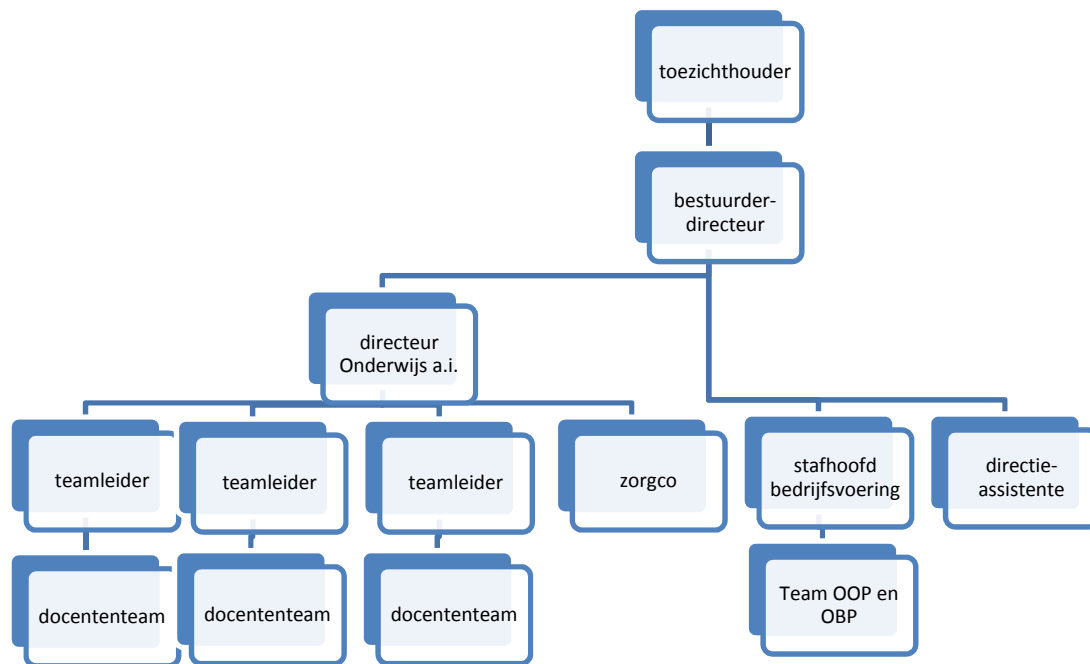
toezichthouder

bestuurder-directeur

directeur Onderwijs a.i.

teamleider

teamleider

teamleider

zorgco

stafhoofd bedrijfsvoering

directie-assistente

docententeam

docententeam

docententeam

Team OOP en OBP